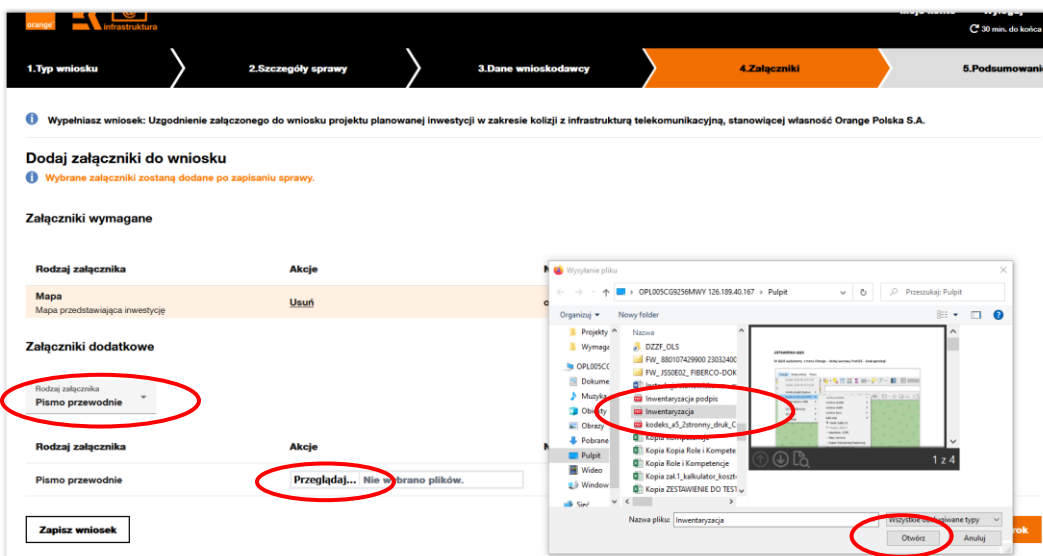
orange infrastruktura

Moje konto Wyloguj

30 min. do końca

1.Typ wniosku
2.Szczegóły sprawy
3.Dane wnioskodawcy
4.Załączniki
5.Podsumowanie

Wypełniasz wniosek: Uzgodnienie załączonego do wniosku projektu planowanej inwestycji w zakresie kolizji z infrastrukturą telekomunikacyjną, stanowiącej własność Orange Polska S.A.

Dodaj załączniki do wniosku

Wybrane załączniki zostaną dodane po zapisaniu sprawy.

Załączniki wymagane

| Rodzaj załącznika | Akcje |
|---|---|
| Mapa<br>Mapa przedstawiająca inwestycję | Usuń |

Załączniki dodatkowe

Rodzaj załącznika
Pismo przewodnie

| Rodzaj załącznika | Akcje |
|---|---|
| Pismo przewodnie | Przeglądaj... Nie wybrano plików. |

Zapisz wniosek

Wysyłanie pliku

OPL005CG9256MWY 126.189.40.167 > Pulpit

Przeszukaj: Pulpit

Organizuj Nowy folder

Projekty
Wymaga
OPL005CG
Dokume
Muzyka
Obiekty
Obrazy
Pobrane
Pulpit
Wideo
Window
Sieć

Nazwa
DZZF_OLS
FW_ 880107429900 23032400
FW_ JSS0E02_ FIBERCO-DOK
Inwentaryzacja podpis
Inwentaryzacja
kodeks_a5_2stronny_druk_C
Kopia kompetencje
Kopia Kopia Role i Kompete
Kopia Role i Kompetencje
Kopia zał.1_kalkulator_koszt
Kopia ZESTAWIENIE DO TEST

1 z 4

Nazwa pliku: Inwentaryzacja

Wszystkie obsługiwane typy

Otwórz Anuluj

rok